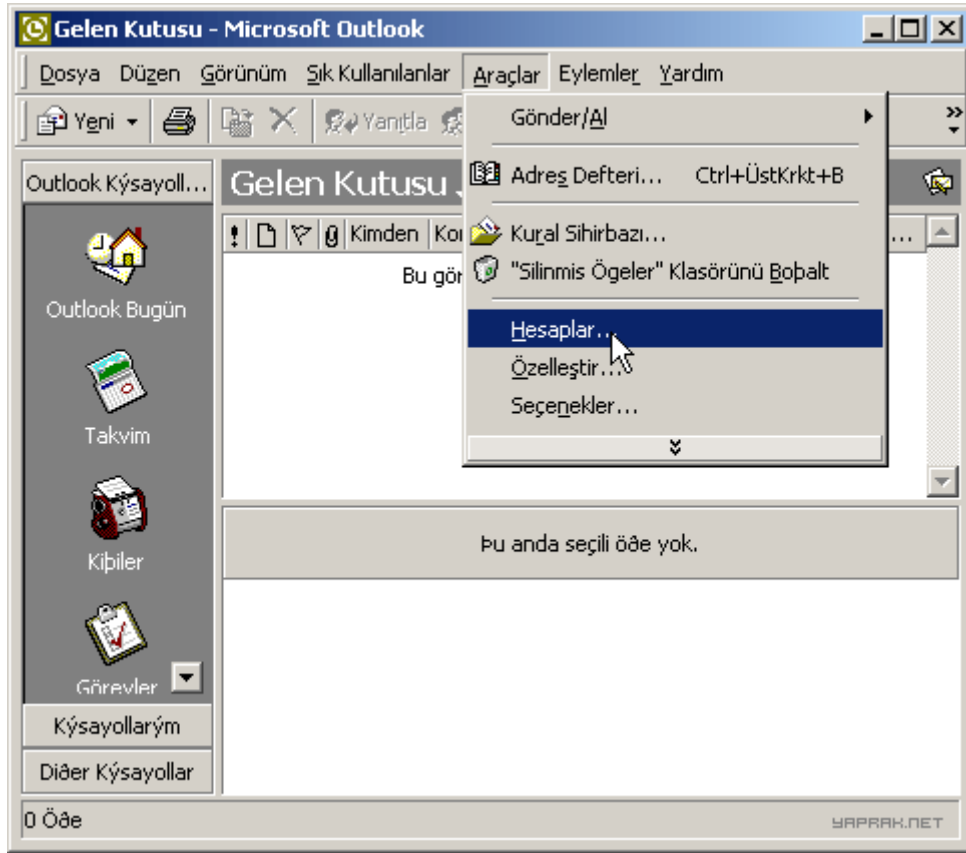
Gelen Kutusu - Microsoft Outlook

Dosya Düzen Görünüm Sık Kullanılanlar Araçlar Eylemler Yardım

Yeni Yanıtla

Outlook Kýsayoll...

Outlook Bugün

Takvim

Kiþiler

Görevler

Kýsayollarým

Diðer Kýsayollar

Gelen Kutusu

! Kimden Ko

Bu gör

Gönder/Al

Adres Defteri... Ctrl+ÜstKrkt+B

Kural Sihirbazı...

"Silinmis Ögeler" Klasörünü Boþalt

Hesaplar...

Özelleştir...

Seçenekler...

Þu anda seçili öðe yok.

0 Öðe

YAPRAK.NET